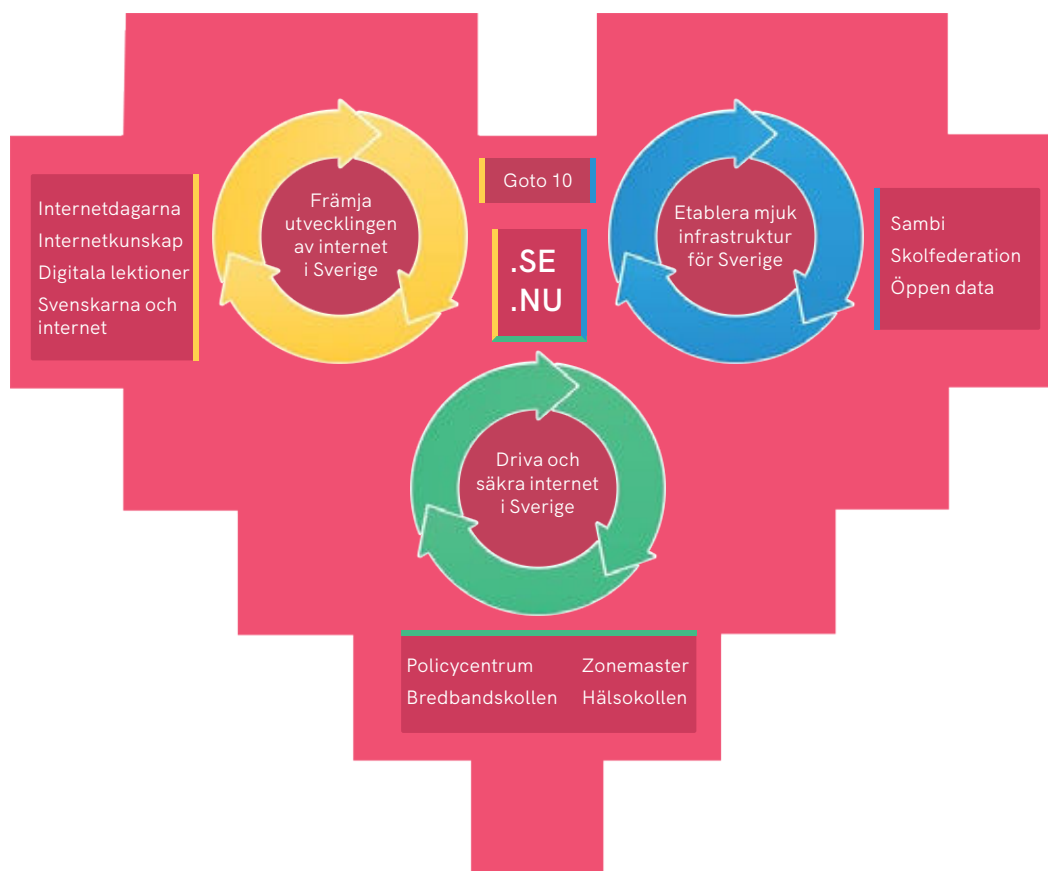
Internetdagarna
Internetkunskap
Digitala lektioner
Svenskarna och internet

Främja utvecklingen av internet i Sverige

Goto 10

.SE
.NU

Etablera mjuk infrastruktur för Sverige

Sambi
Skolfederation
Öppen data

Driva och säkra internet i Sverige

Policycentrum
Bredbandskollen

Zonemaster
Hälsokollen